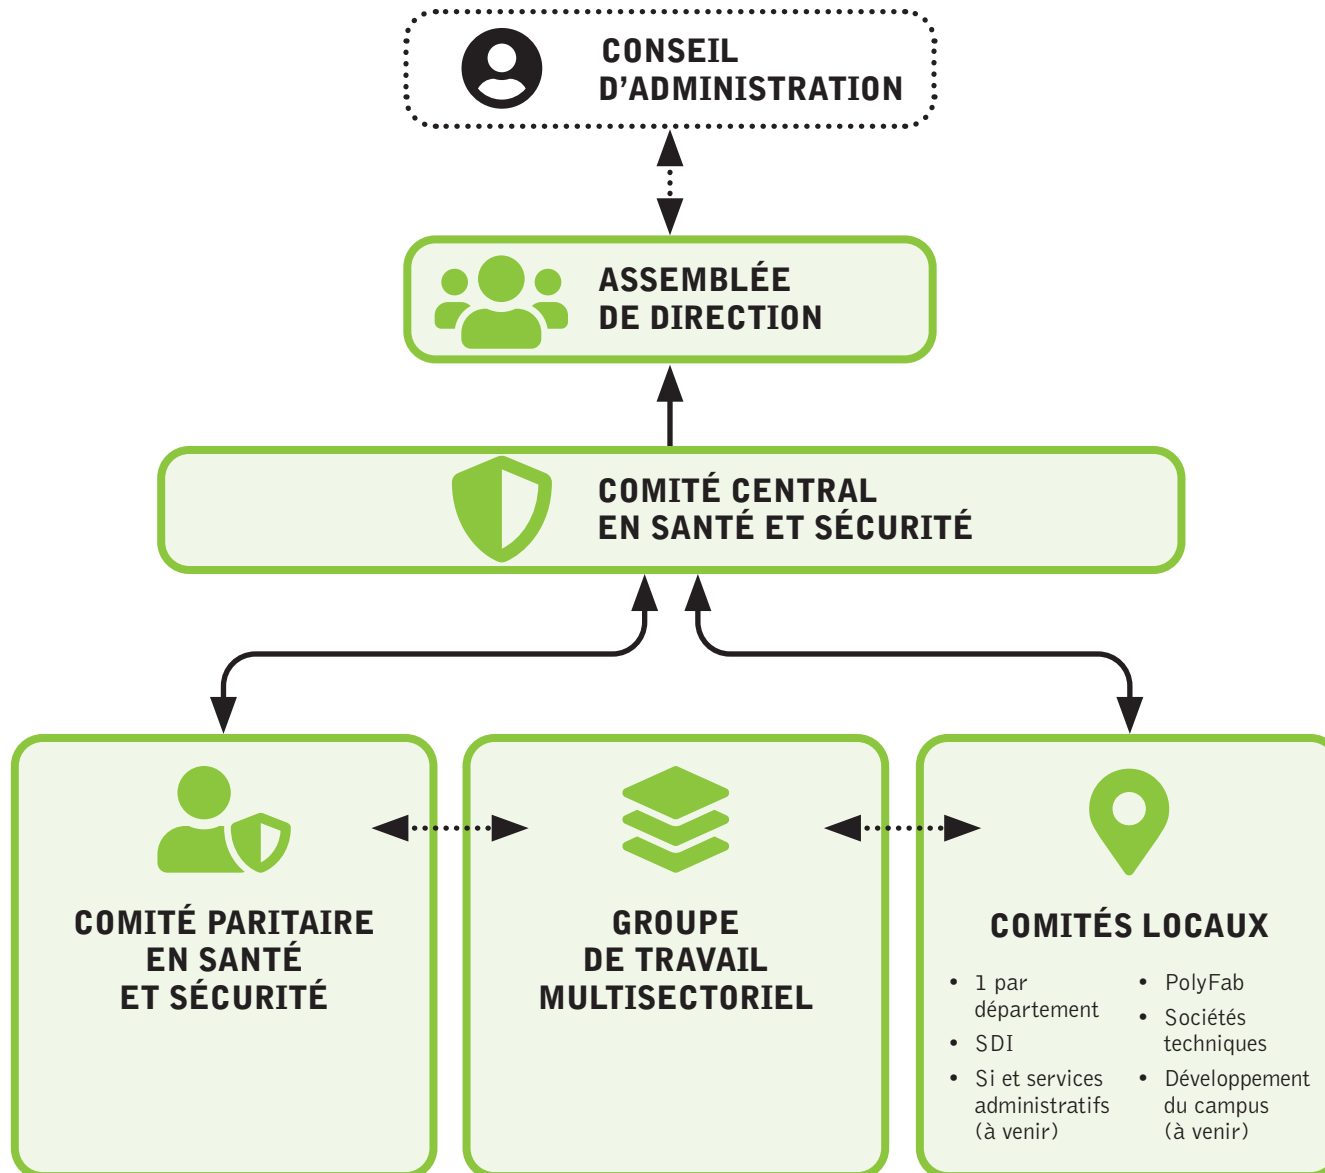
CONSEIL D'ADMINISTRATION

ASSEMBLÉE DE DIRECTION

COMITÉ CENTRAL EN SANTÉ ET SÉCURITÉ

COMITÉ PARITAIRE EN SANTÉ ET SÉCURITÉ

GROUPE DE TRAVAIL MULTISECTORIEL

COMITÉS LOCAUX

- 1 par département
- SDI
- Si et services administratifs (à venir)
- PolyFab
- Sociétés techniques
- Développement du campus (à venir)